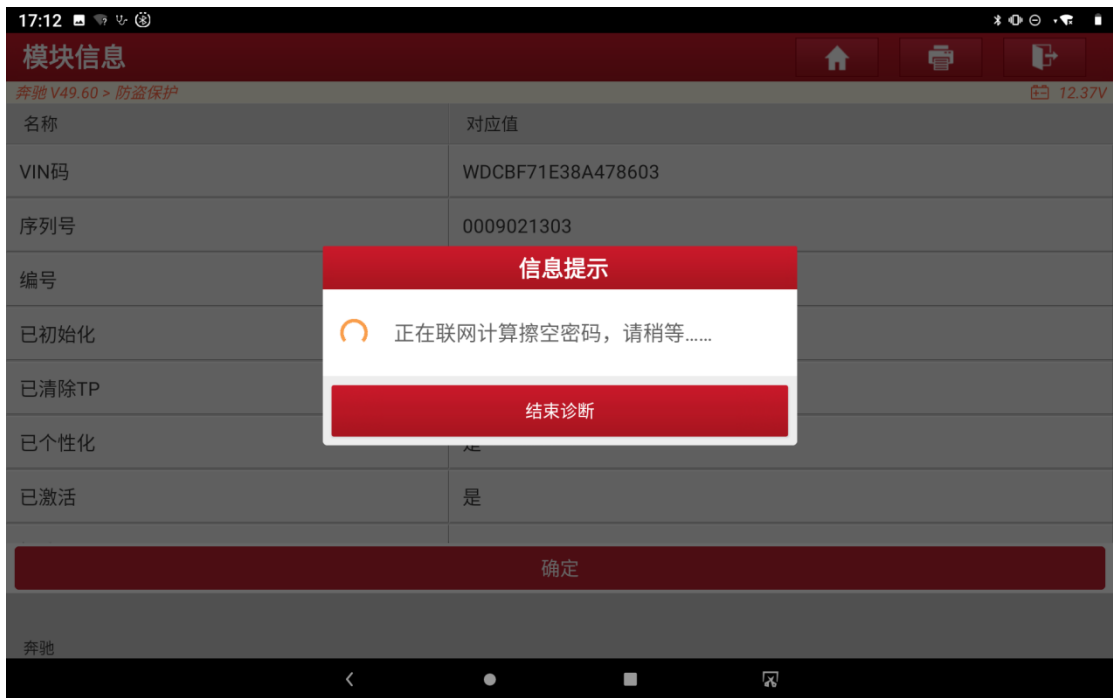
17:12

模块信息

奔驰 V49.60 > 防盗保护

12.37V

| 名称 | 对应值 |
|---|---|
| VIN码 | WDCBF71E38A478603 |
| 序列号 | 0009021303 |
| 编号 | |
| 已初始化 | |
| 已清除TP | |
| 已个性化 | 是 |
| 已激活 | 是 |

信息提示

正在联网计算擦空密码，请稍等......

结束诊断

确定

奔驰